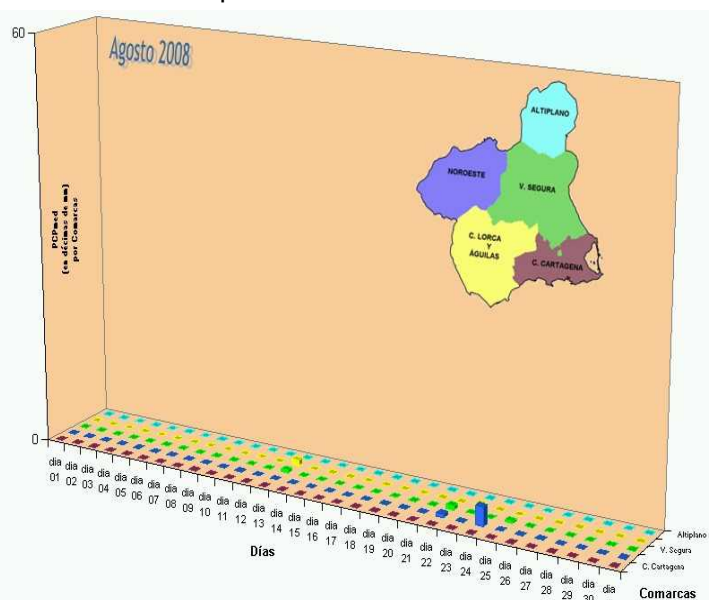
60

0

Agosto 2008

PCPmed
(en décimas de mm)
por Comarcas

ALTIPLANO
NOROESTE
V. SEGURA
C. LORCA Y ÁGUILAS
C. CARTAGENA

dia 01 dia 02 dia 03 dia 04 dia 05 dia 06 dia 07 dia 08 dia 09 dia 10 dia 11 dia 12 dia 13 dia 14 dia 15 dia 16 dia 17 dia 18 dia 19 dia 20 dia 21 dia 22 dia 23 dia 24 dia 25 dia 26 dia 27 dia 28 dia 29 dia 30 dia

Días

Altiplano
V. Segura
C. Cartagena

Comarcas